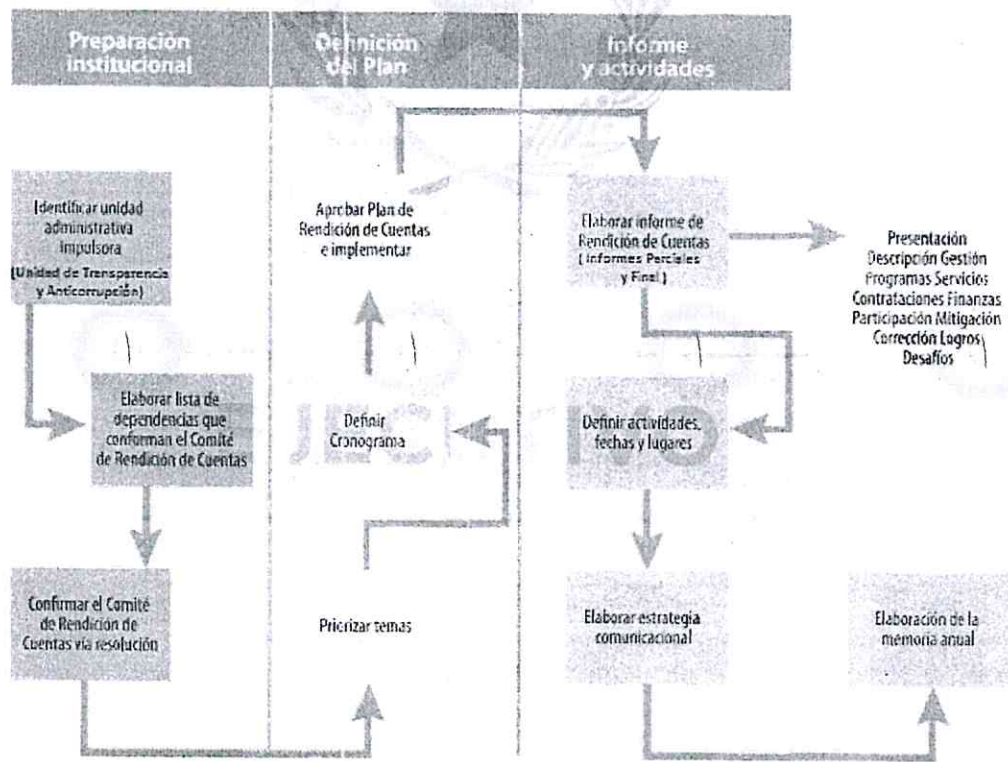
Preparación institucional

Definición del Plan

Informe y actividades

Identificar unidad administrativa impulsora (Unidad de Transparencia y Anticorrupción)

Elaborar lista de dependencias que conforman el Comité de Rendición de Cuentas

Confirmar el Comité de Rendición de Cuentas vía resolución

Aprobar Plan de Rendición de Cuentas e implementar

Definir Cronograma

Priorizar temas

Elaborar informe de Rendición de Cuentas (Informes Parciales y Final)

Presentación Descripción Gestión Programas Servicios Contrataciones Finanzas Participación Mitigación Corrección Logros Desafíos

Definir actividades, fechas y lugares

Elaborar estrategia comunicacional

Elaboración de la memoria anual